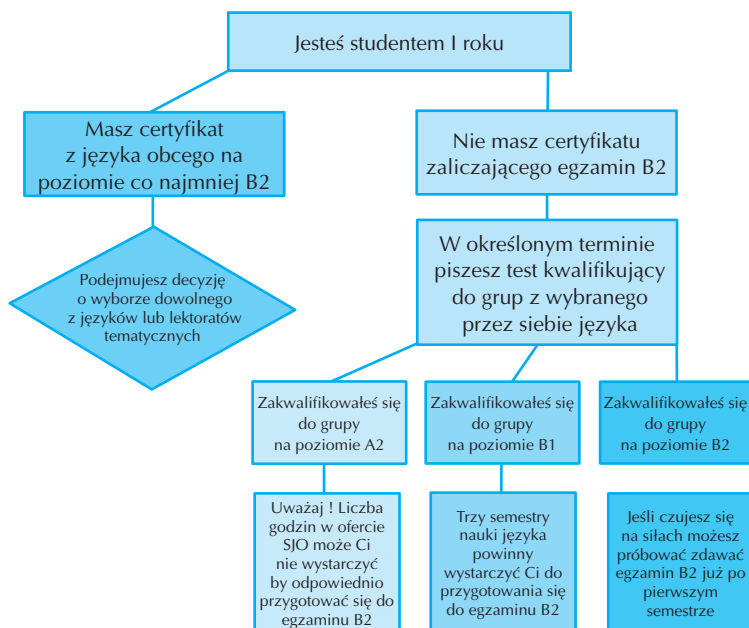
Jesteś studentem I roku

Masz certyfikat z języka obcego na poziomie co najmniej B2

Podejmujesz decyzję o wyborze dowolnego z języków lub lektoratów tematycznych

Nie masz certyfikatu zaliczającego egzamin B2

W określonym terminie piszesz test kwalifikujący do grup z wybranego przez siebie języka

Zakwalifikowałeś się do grupy na poziomie A2

Uważaj ! Liczba godzin w ofercie SJO może Ci nie wystarczyć by odpowiednio przygotować się do egzaminu B2

Zakwalifikowałeś się do grupy na poziomie B1

Trzy semestry nauki języka powinny wystarczyć Ci do przygotowania się do egzaminu B2

Zakwalifikowałeś się do grupy na poziomie B2

Jeśli czujesz się na siłach możesz próbować zdawać egzamin B2 już po pierwszym semestrze